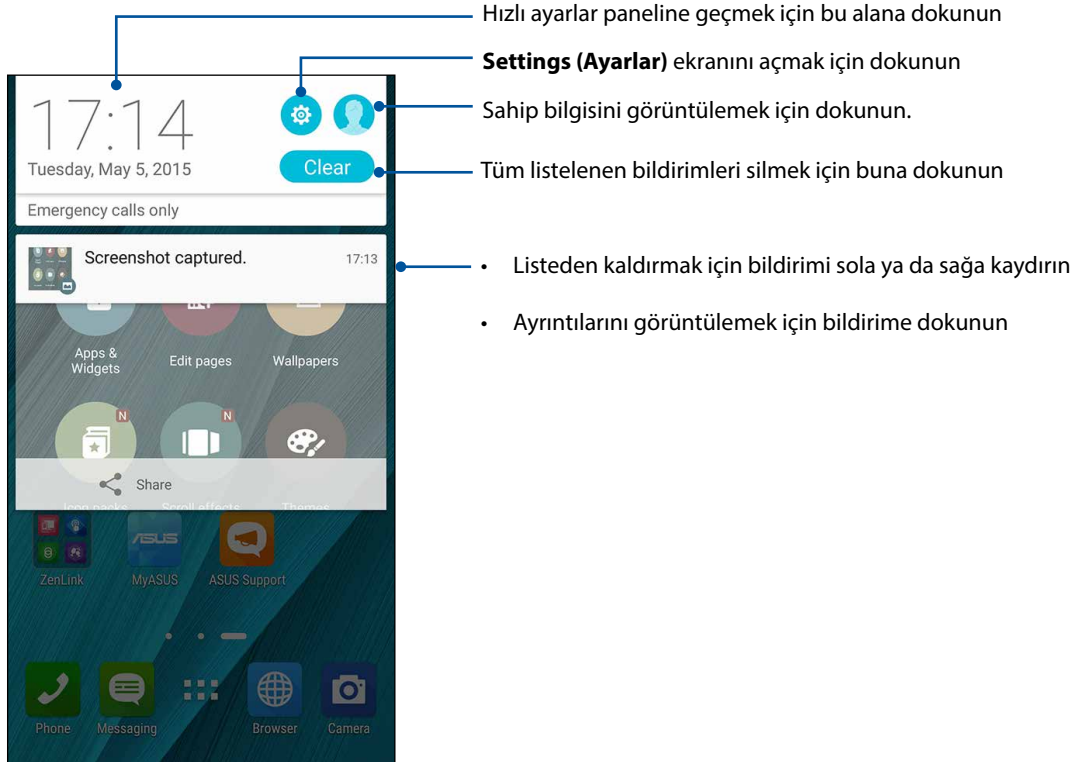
Hızlı ayarlar paneline geçmek için bu alana dokunun

**Settings (Ayarlar)** ekranını açmak için dokunun

Sahip bilgisini görüntülemek için dokunun.

Tüm listelenen bildirimleri silmek için buna dokunun

17:14
Tuesday, May 5, 2015
Clear
Emergency calls only

Screenshot captured. 17:13

• Listeden kaldırmak için bildirimi sola ya da sağa kaydırın

• Ayrıntılarını görüntülemek için bildirime dokunun

Apps & Widgets
Edit pages
Wallpapers
N
N
Share
Icon packs
Scroll effects
Themes
ZenLink
MyASUS
ASUS Support
Phone
Messaging
Browser
Camera